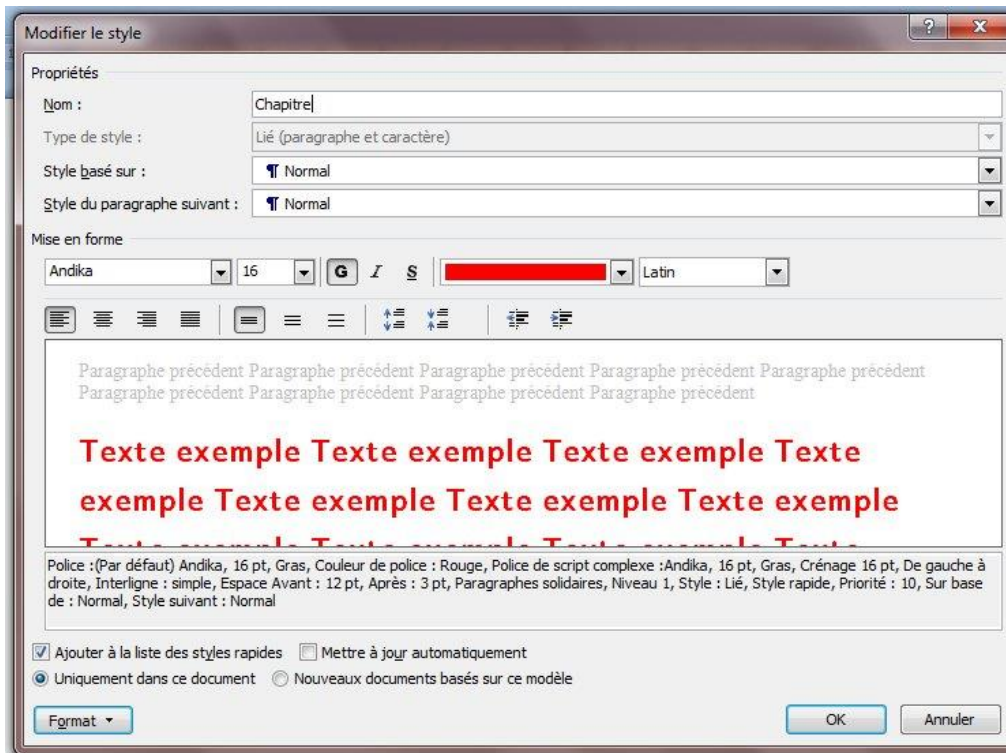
Modifier le style

Propriétés

Nom : Chapitre

Type de style : Lié (paragraphe et caractère)

Style basé sur : ¶ Normal

Style du paragraphe suivant : ¶ Normal

Mise en forme

Andika 16 G I S Latin

Paragraphe précédent Paragraphe précédent Paragraphe précédent Paragraphe précédent Paragraphe précédent Paragraphe précédent Paragraphe précédent Paragraphe précédent Paragraphe précédent

Texte exemple Texte exemple Texte exemple Texte exemple Texte exemple Texte exemple Texte exemple Texte exemple

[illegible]

Police :(Par défaut) Andika, 16 pt, Gras, Couleur de police : Rouge, Police de script complexe :Andika, 16 pt, Gras, Crénage 16 pt, De gauche à droite, Interligne : simple, Espace Avant : 12 pt, Après : 3 pt, Paragraphes solidaires, Niveau 1, Style : Lié, Style rapide, Priorité : 10, Sur base de : Normal, Style suivant : Normal

Ajouter à la liste des styles rapides Mettre à jour automatiquement

Uniquement dans ce document Nouveaux documents basés sur ce modèle

Format OK Annuler